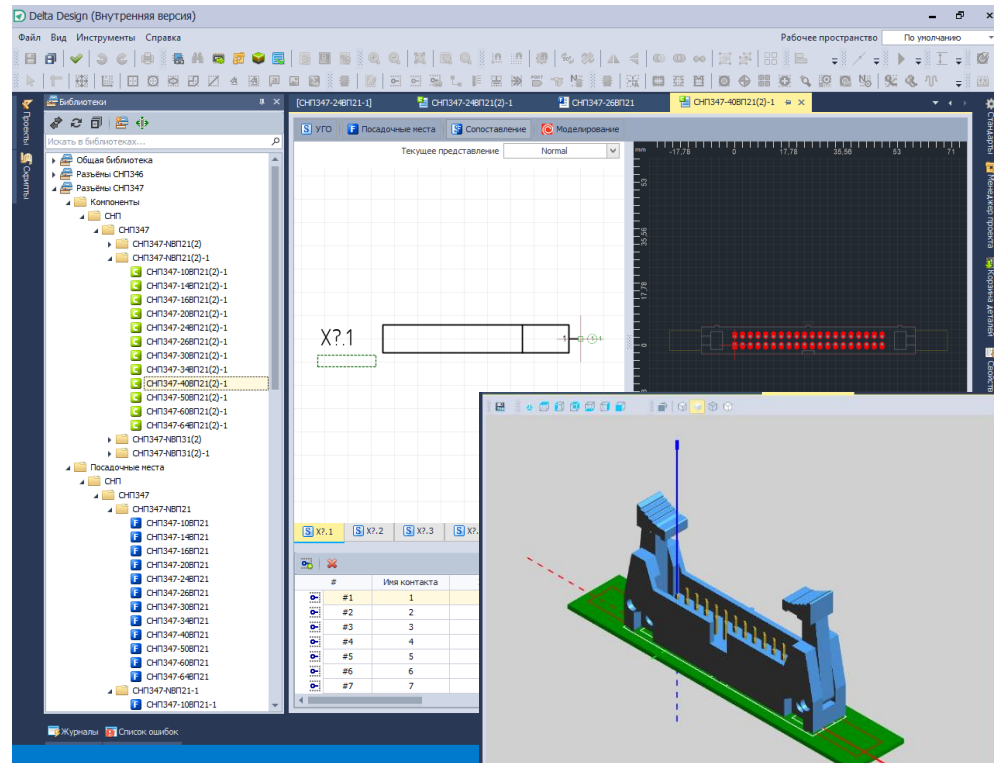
Delta Design (Внутренняя версия)

Файл Вид Инструменты Справка

Рабочее пространство По умолчанию

Проекты Скрипты

Библиотеки

Искать в библиотеках...

Общая библиотека
Разъёмы СНП346
Разъёмы СНП347
Компоненты
СНП
СНП347
СНП347-NВП21(2)
СНП347-NВП21(2)-1
СНП347-10ВП21(2)-1
СНП347-14ВП21(2)-1
СНП347-16ВП21(2)-1
СНП347-20ВП21(2)-1
СНП347-24ВП21(2)-1
СНП347-26ВП21(2)-1
СНП347-30ВП21(2)-1
СНП347-34ВП21(2)-1
СНП347-40ВП21(2)-1
СНП347-50ВП21(2)-1
СНП347-60ВП21(2)-1
СНП347-64ВП21(2)-1
СНП347-NВП31(2)
СНП347-NВП31(2)-1
Посадочные места
СНП
СНП347
СНП347-NВП21
СНП347-10ВП21
СНП347-14ВП21
СНП347-16ВП21
СНП347-20ВП21
СНП347-24ВП21
СНП347-26ВП21
СНП347-30ВП21
СНП347-34ВП21
СНП347-40ВП21
СНП347-50ВП21
СНП347-60ВП21
СНП347-64ВП21
СНП347-NВП21-1
СНП347-10ВП21-1

Журналы Список ошибок

[СНП347-24ВП21-1] СНП347-24ВП21(2)-1 СНП347-26ВП21 СНП347-40ВП21(2)-1

УГО Посадочные места Сопоставление Моделирование

Текущее представление Normal

mm -17,78 0 17,78 35,56 53 71

53 35,56 17,78 0

X?.1

1

X?.1 X?.2 X?.3 X?.

| | # | Имя контакта |
|---|---|---|
| | #1 | 1 |
| | #2 | 2 |
| | #3 | 3 |
| | #4 | 4 |
| | #5 | 5 |
| | #6 | 6 |
| | #7 | 7 |

Стандарты Менеджер проекта Корзина деталей Свойств